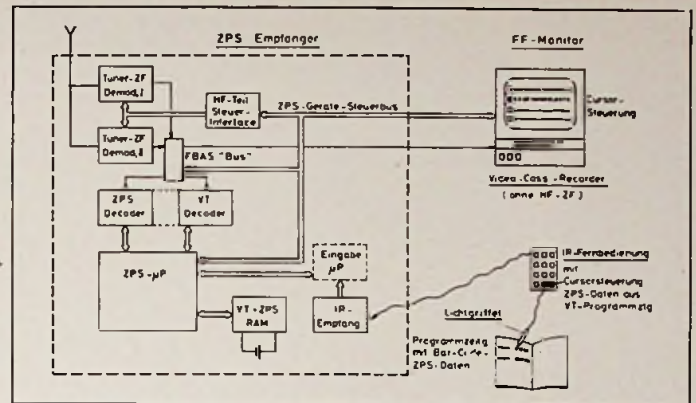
ZPS Empfanger

FF-Monitor

Tuner-ZF Demod. I

HF-Teil Steuer-Interface

ZPS-Gerate-Steuerbus

Cursor-Steuerung

Tuner-ZF Demod. II

FBAS "Bus"

Video-Cass.-Recorder (ohne HF-ZF)

ZPS Decoder

VT Decoder

ZPS-µP

Eingabe µP

IR-Fernbedienung mit Cursorsteuerung ZPS-Daten aus VT-Programmztg

IR-Empfang

VT+ZPS RAM

Lichtgriffel

Programmzeitg mit Bar-Code-ZPS-Daten